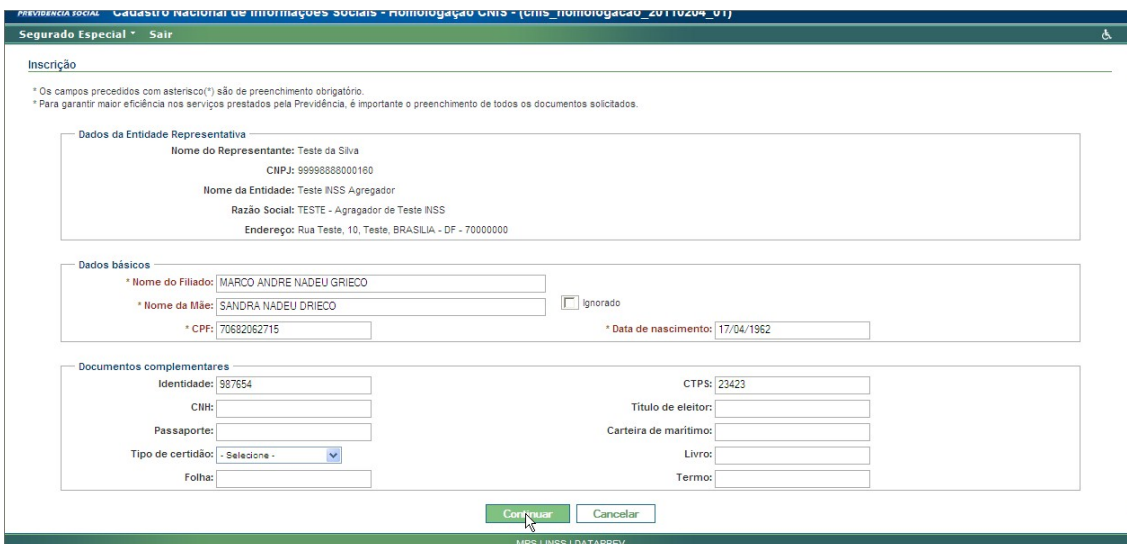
PREVIDÊNCIA SOCIAL Cadastro Nacional de Informações Sociais - Homologação CNIS - (cnis_homologacao_20110204_01)

Segurado Especial ▾ Sair

Inscrição

* Os campos precedidos com asterisco(*) são de preenchimento obrigatório.
* Para garantir maior eficiência nos serviços prestados pela Previdência, é importante o preenchimento de todos os documentos solicitados.

Dados da Entidade Representativa

Nome do Representante: Teste da Silva

CNPJ: 99998888000160

Nome da Entidade: Teste INSS Agregador

Razão Social: TESTE - Agragador de Teste INSS

Endereço: Rua Teste, 10, Teste, BRASILIA - DF - 70000000

Dados básicos

* Nome do Filiado: MARCO ANDRE NADEU GRIECO

* Nome da Mãe: SANDRA NADEU DRIECO

Ignorado

* CPF: 70682062715

* Data de nascimento: 17/04/1962

Documentos complementares

Identidade: 987654

CTPS: 23423

CNH:

Título de eleitor:

Passaporte:

Carteira de marítimo:

Tipo de certidão: - Selecione -

Livro:

Folha:

Termo:

Continuar

Cancelar

MPS | INSS | DATAPREV